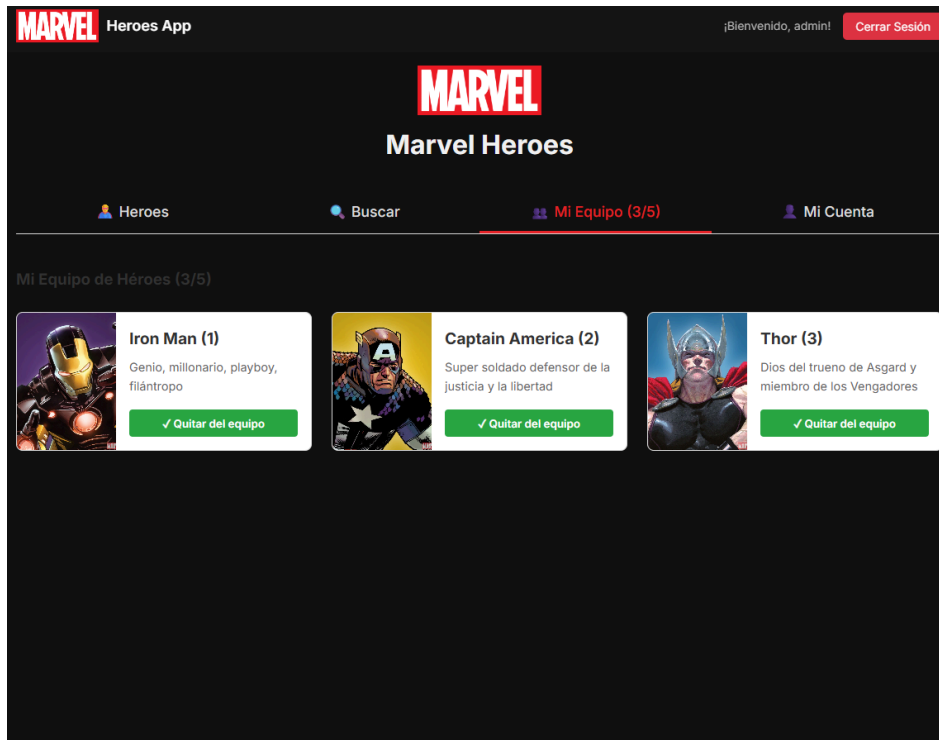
MARVEL Heroes App

¡Bienvenido, admin! Cerrar Sesión

MARVEL

Marvel Heroes

Heroes Buscar Mi Equipo (3/5) Mi Cuenta

Mi Equipo de Héroes (3/5)

Iron Man (1)
Genio, millonario, playboy, filántropo
✓ Quitar del equipo

Captain America (2)
Super soldado defensor de la justicia y la libertad
✓ Quitar del equipo

Thor (3)
Dios del trueno de Asgard y miembro de los Vengadores
✓ Quitar del equipo